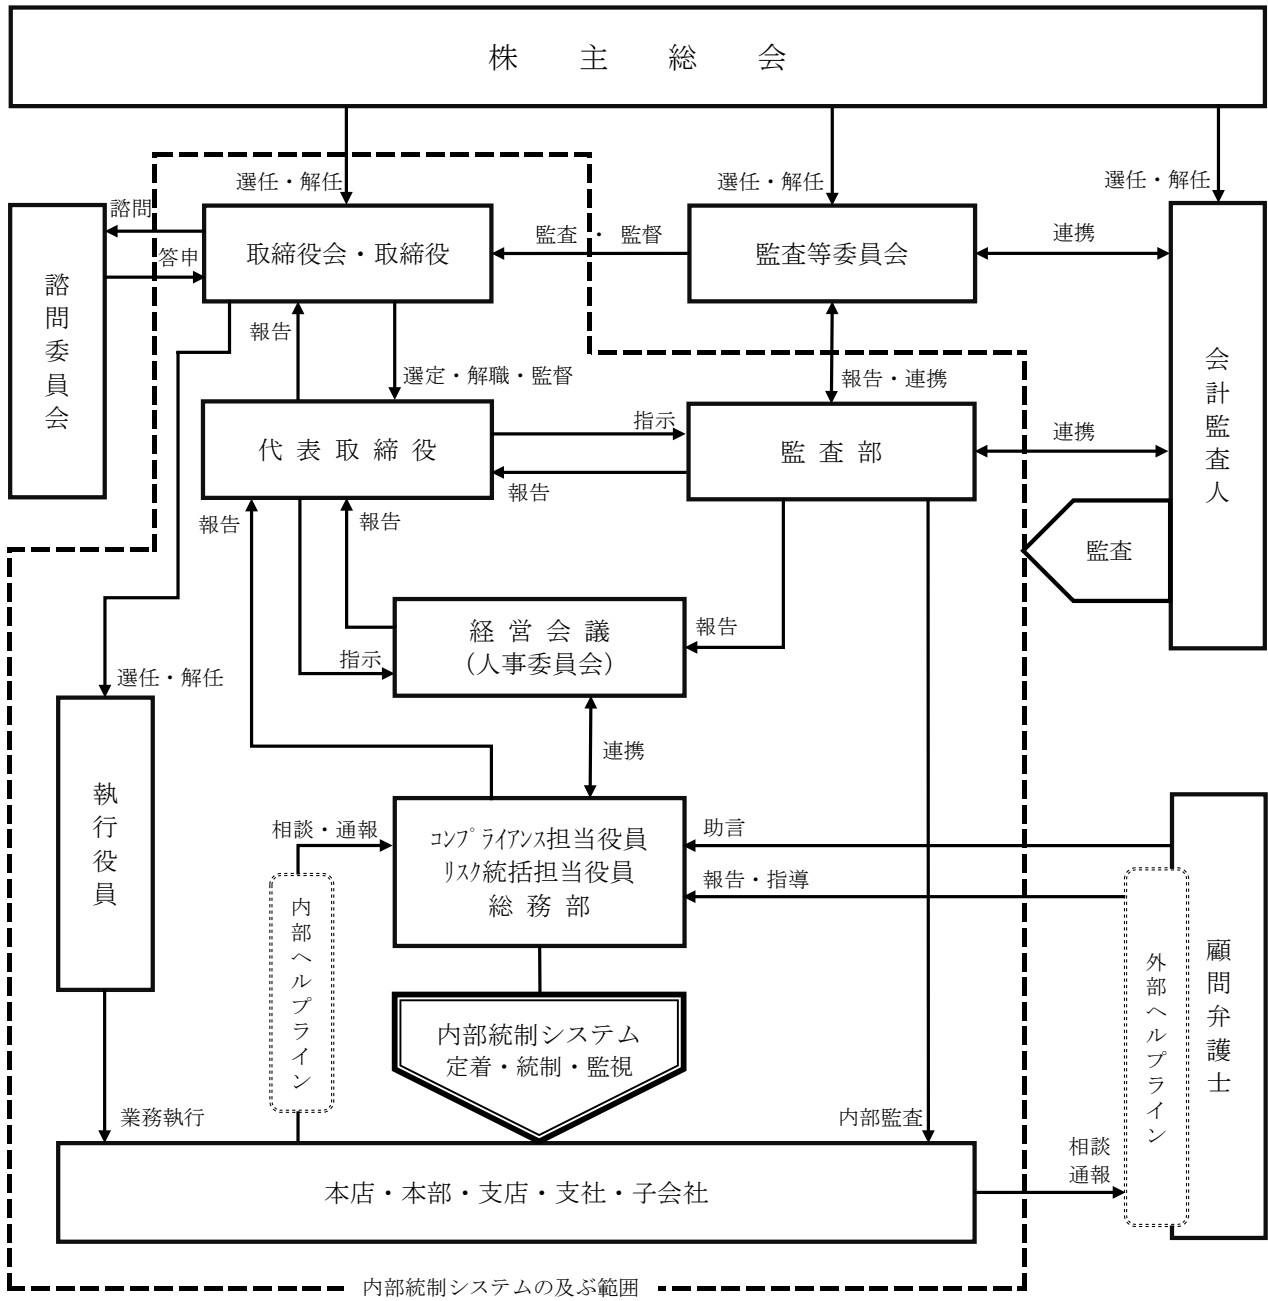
株　主　総　会

選任・解任

選任・解任

選任・解任

諮問

答申

取締役会・取締役

監査　・　監督

監査等委員会

連携

諮問委員会

報告

選定・解職・監督

報告・連携

会計監査人

代表取締役

指示

報告

監査部

連携

報告

報告

監査

経営会議
（人事委員会）

指示

報告

選任・解任

連携

執行役員

相談・通報

コンプライアンス担当役員
リスク統括担当役員
総務部

助言

報告・指導

顧問弁護士

内部ヘルプライン

外部ヘルプライン

内部統制システム
定着・統制・監視

業務執行

内部監査

相談
通報

本店・本部・支店・支社・子会社

内部統制システムの及ぶ範囲